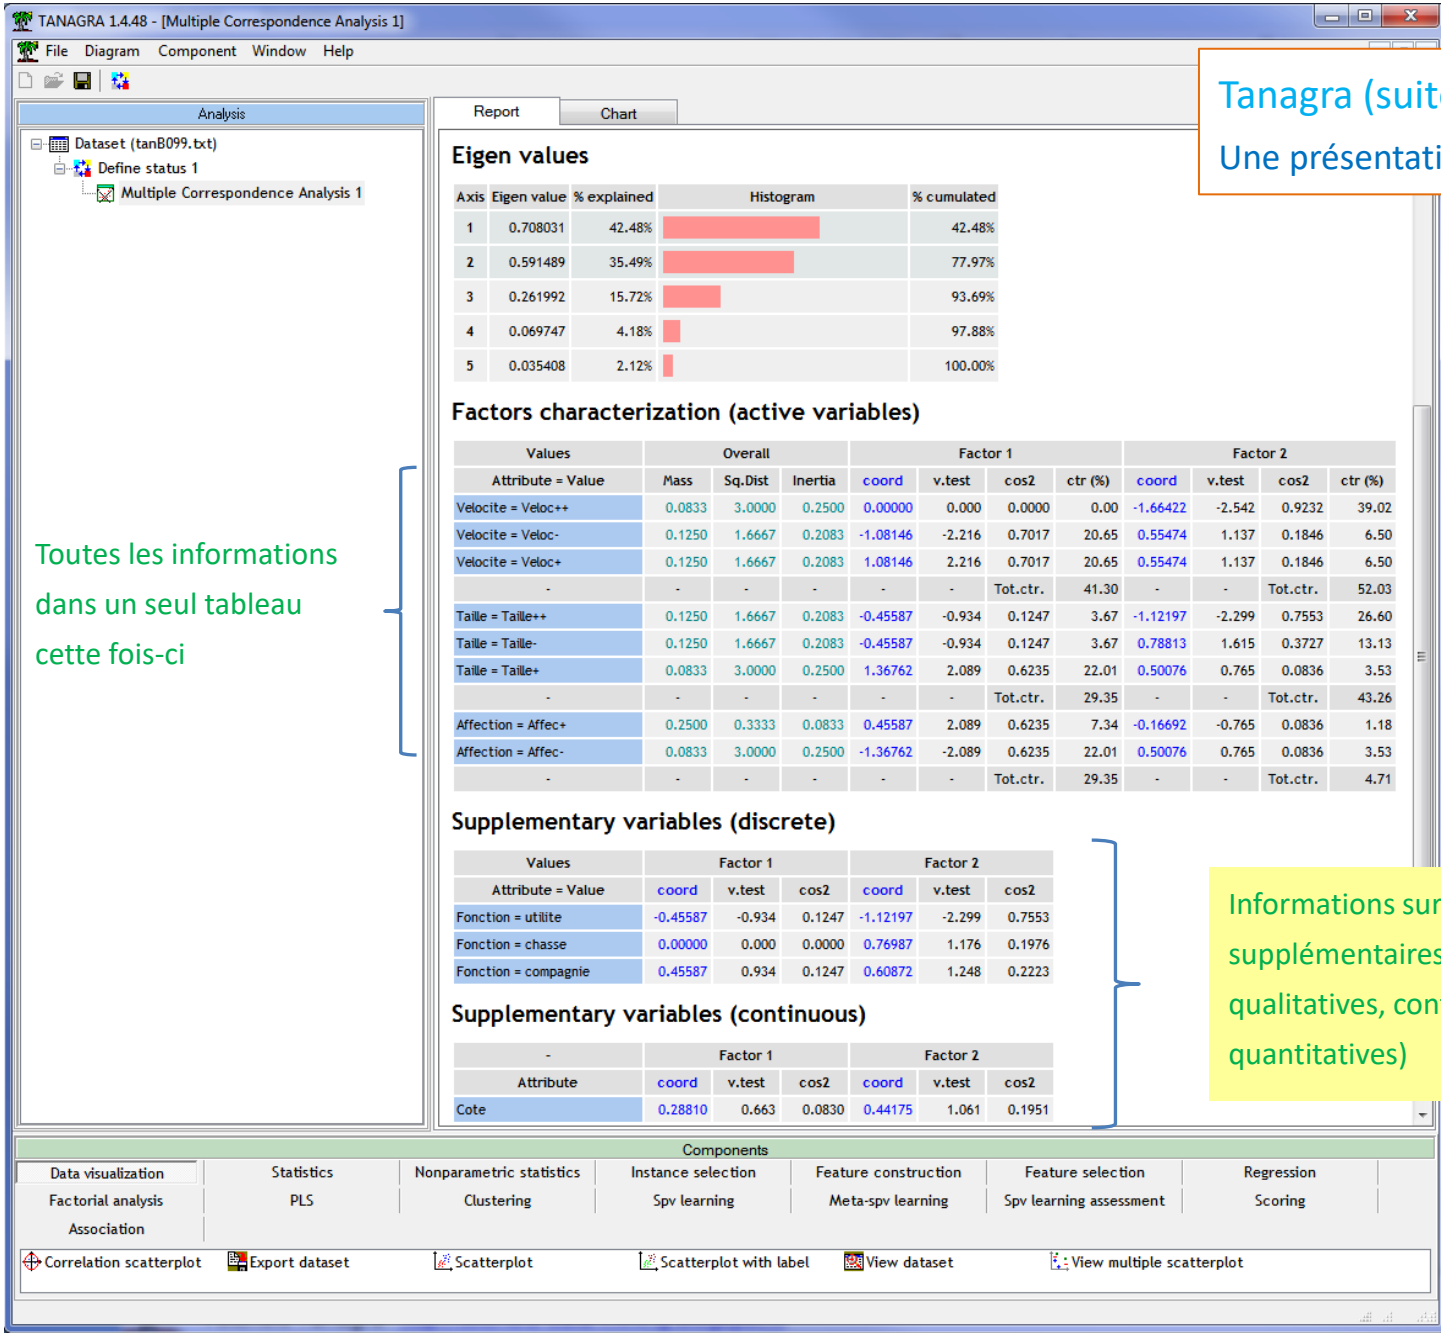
TANAGRA 1.4.48 - [Multiple Correspondence Analysis 1]

File Diagram Component Window Help

Analysis

Dataset (tanB099.txt)
Define status 1
Multiple Correspondence Analysis 1

Report Chart

Tanagra (suit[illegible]

Une présentati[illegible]

Eigen values

| Axis | Eigen value | % explained | Histogram | % cumulated |
|---|---|---|---|---|
| 1 | 0.708031 | 42.48% | | 42.48% |
| 2 | 0.591489 | 35.49% | | 77.97% |
| 3 | 0.261992 | 15.72% | | 93.69% |
| 4 | 0.069747 | 4.18% | | 97.88% |
| 5 | 0.035408 | 2.12% | | 100.00% |

Factors characterization (active variables)

| Values | Overall | | | Factor 1 | | | | Factor 2 | | | |
|---|---|---|---|---|---|---|---|---|---|---|---|
| Attribute = Value | Mass | Sq.Dist | Inertia | coord | v.test | cos2 | ctr (%) | coord | v.test | cos2 | ctr (%) |
| Velocite = Veloc++ | 0.0833 | 3.0000 | 0.2500 | 0.00000 | 0.000 | 0.0000 | 0.00 | -1.66422 | -2.542 | 0.9232 | 39.02 |
| Velocite = Veloc- | 0.1250 | 1.6667 | 0.2083 | -1.08146 | -2.216 | 0.7017 | 20.65 | 0.55474 | 1.137 | 0.1846 | 6.50 |
| Velocite = Veloc+ | 0.1250 | 1.6667 | 0.2083 | 1.08146 | 2.216 | 0.7017 | 20.65 | 0.55474 | 1.137 | 0.1846 | 6.50 |
| - | - | - | - | - | - | Tot.ctr. | 41.30 | - | - | Tot.ctr. | 52.03 |
| Taille = Taille++ | 0.1250 | 1.6667 | 0.2083 | -0.45587 | -0.934 | 0.1247 | 3.67 | -1.12197 | -2.299 | 0.7553 | 26.60 |
| Taille = Taille- | 0.1250 | 1.6667 | 0.2083 | -0.45587 | -0.934 | 0.1247 | 3.67 | 0.78813 | 1.615 | 0.3727 | 13.13 |
| Taille = Taille+ | 0.0833 | 3.0000 | 0.2500 | 1.36762 | 2.089 | 0.6235 | 22.01 | 0.50076 | 0.765 | 0.0836 | 3.53 |
| - | - | - | - | - | - | Tot.ctr. | 29.35 | - | - | Tot.ctr. | 43.26 |
| Affection = Affec+ | 0.2500 | 0.3333 | 0.0833 | 0.45587 | 2.089 | 0.6235 | 7.34 | -0.16692 | -0.765 | 0.0836 | 1.18 |
| Affection = Affec- | 0.0833 | 3.0000 | 0.2500 | -1.36762 | -2.089 | 0.6235 | 22.01 | 0.50076 | 0.765 | 0.0836 | 3.53 |
| - | - | - | - | - | - | Tot.ctr. | 29.35 | - | - | Tot.ctr. | 4.71 |

Toutes les informations dans un seul tableau cette fois-ci

Supplementary variables (discrete)

| Values | Factor 1 | | | Factor 2 | | |
|---|---|---|---|---|---|---|
| Attribute = Value | coord | v.test | cos2 | coord | v.test | cos2 |
| Fonction = utilite | -0.45587 | -0.934 | 0.1247 | -1.12197 | -2.299 | 0.7553 |
| Fonction = chasse | 0.00000 | 0.000 | 0.0000 | 0.76987 | 1.176 | 0.1976 |
| Fonction = compagnie | 0.45587 | 0.934 | 0.1247 | 0.60872 | 1.248 | 0.2223 |

Informations su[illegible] supplémentaire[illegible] qualitatives, con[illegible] quantitatives)

Supplementary variables (continuous)

| - | Factor 1 | | | Factor 2 | | |
|---|---|---|---|---|---|---|
| Attribute | coord | v.test | cos2 | coord | v.test | cos2 |
| Cote | 0.28810 | 0.663 | 0.0830 | 0.44175 | 1.061 | 0.1951 |

Components

Data visualization | Statistics | Nonparametric statistics | Instance selection | Feature construction | Feature selection | Regression
Factorial analysis | PLS | Clustering | Spv learning | Meta-spv learning | Spv learning assessment | Scoring
Association

Correlation scatterplot | Export dataset | Scatterplot | Scatterplot with label | View dataset | View multiple scatterplot